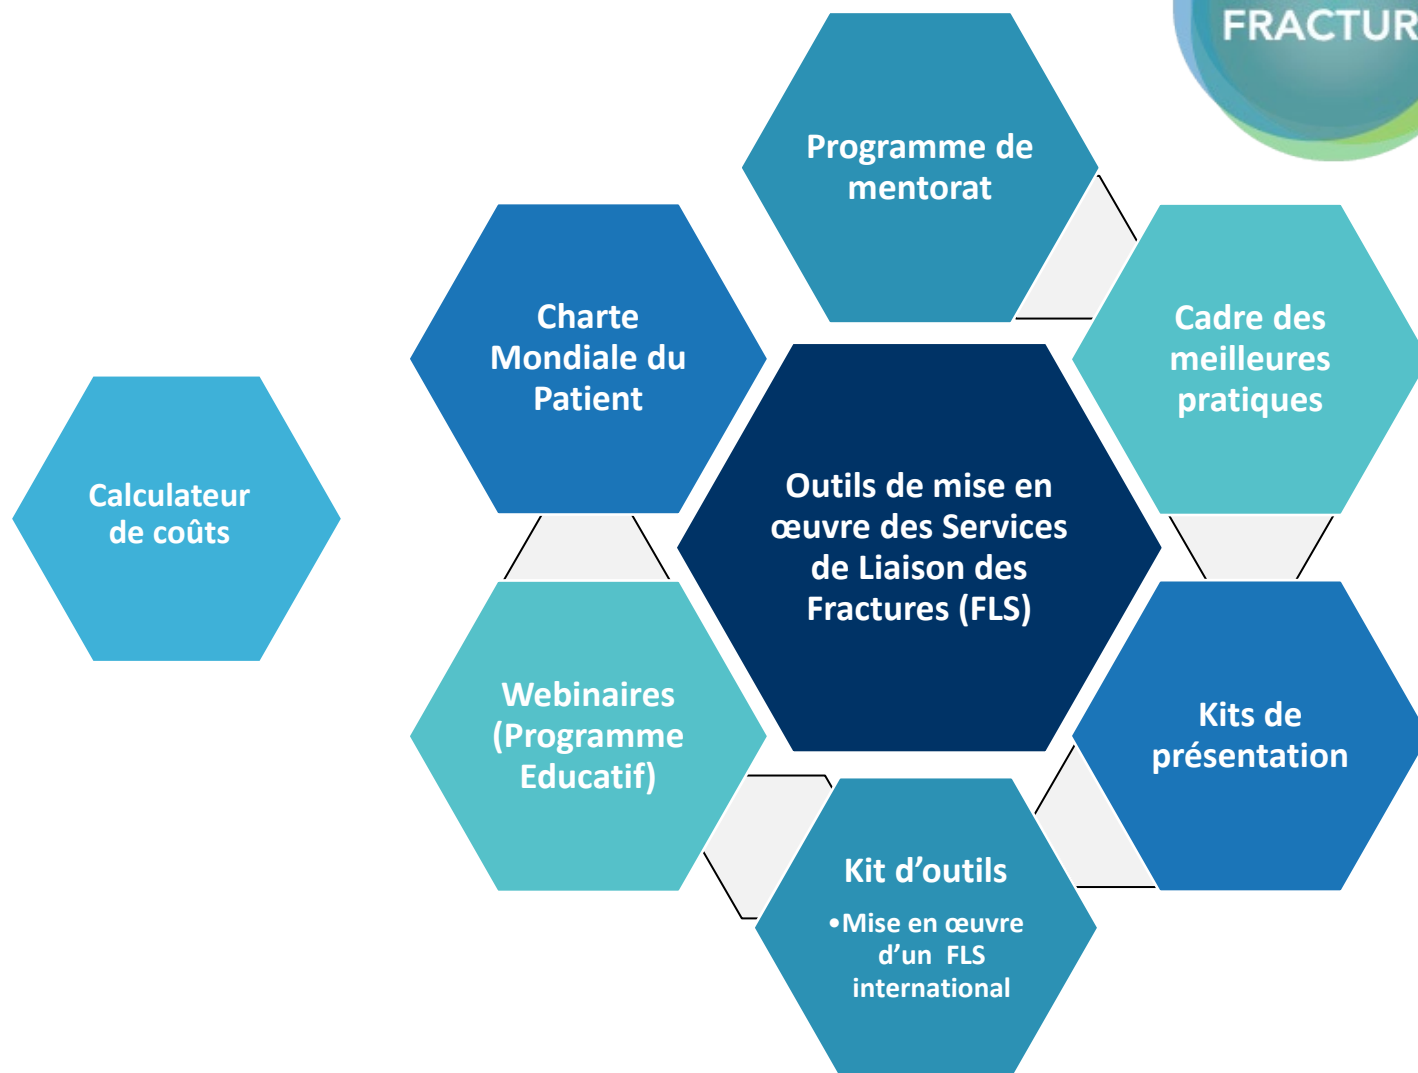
FRACTUR

Programme de mentorat

Charte Mondiale du Patient

Cadre des meilleures pratiques

Calculateur de coûts

Outils de mise en œuvre des Services de Liaison des Fractures (FLS)

Webinaires (Programme Educatif)

Kits de présentation

Kit d'outils
•Mise en œuvre d'un FLS international